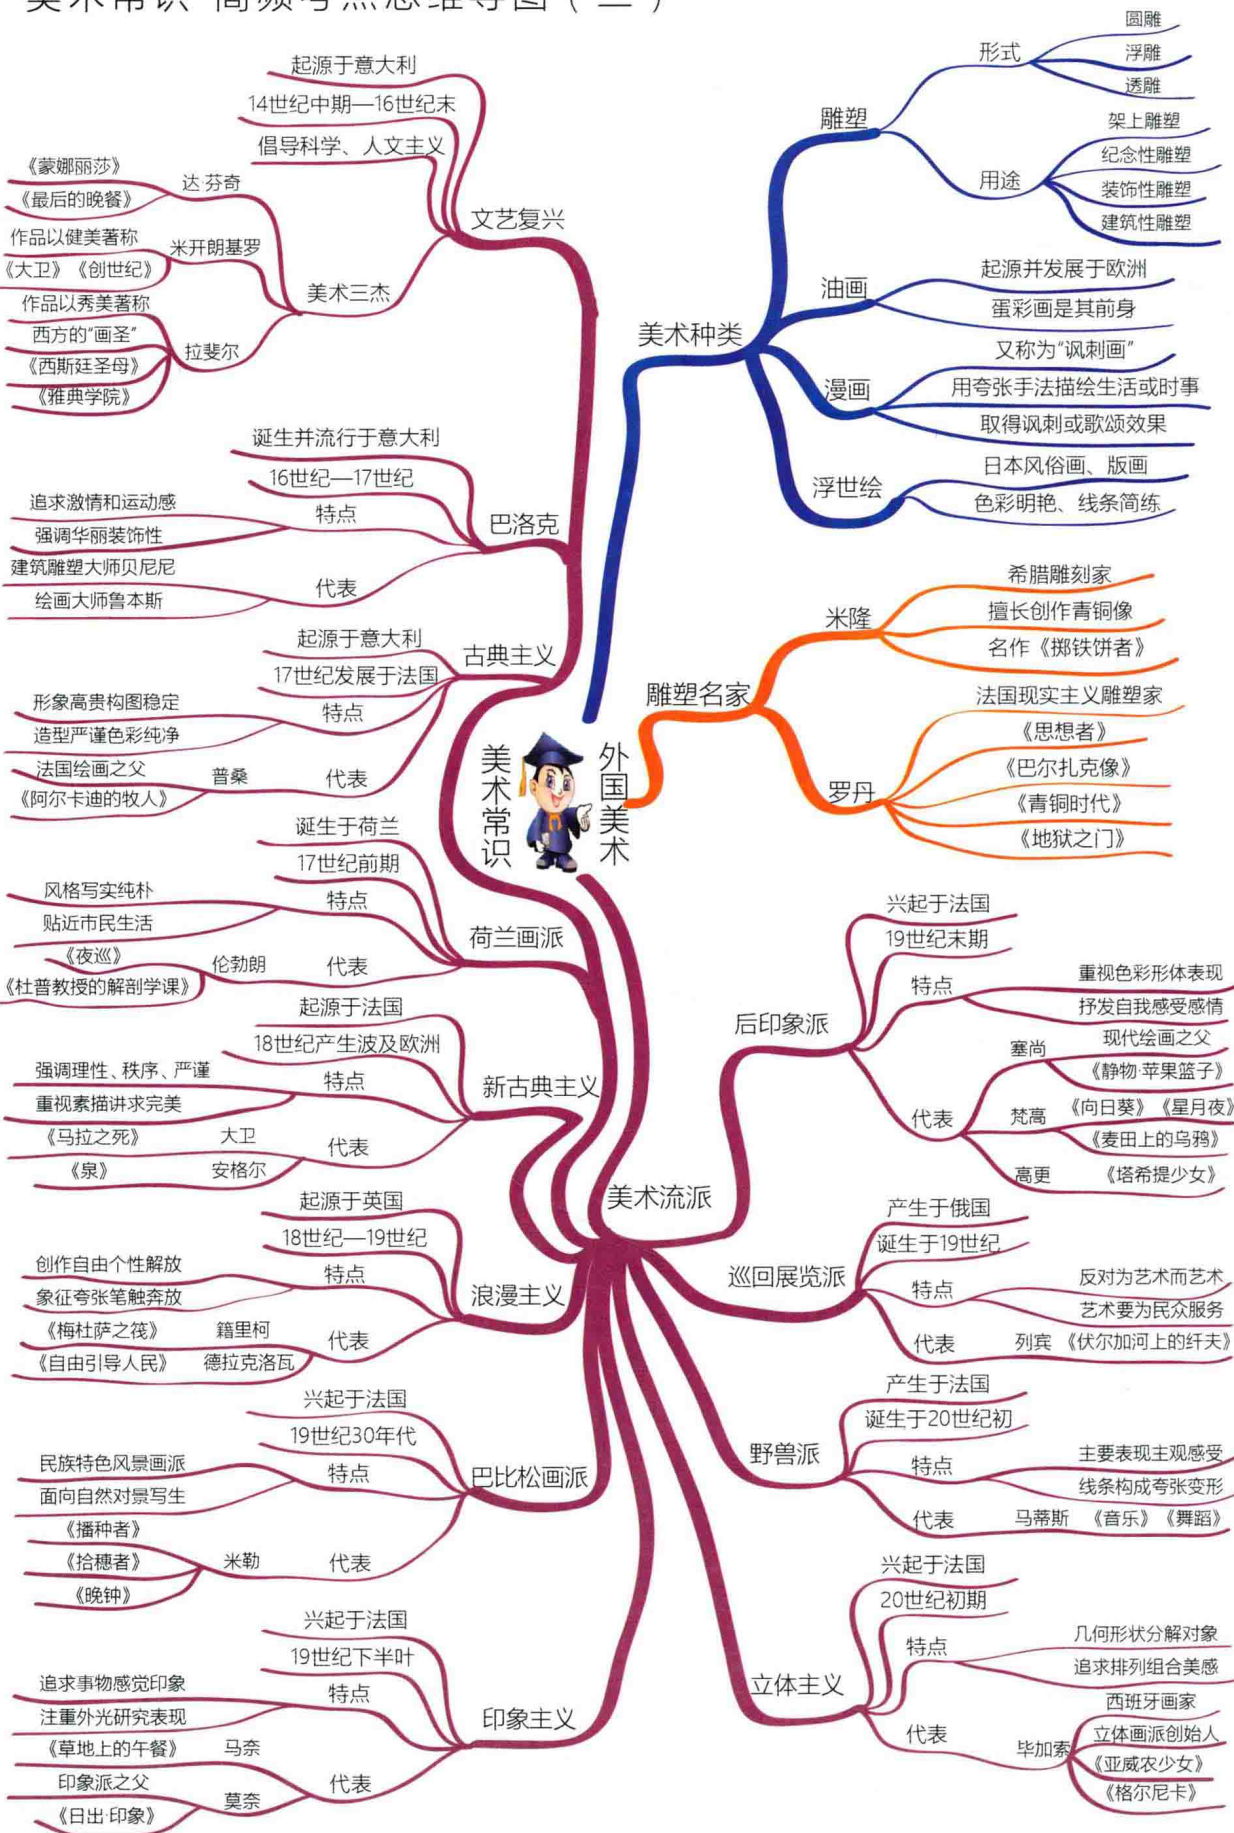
美术常识 高频考点思维导图（二）

美术常识
外国美术

美术种类
雕塑
形式
圆雕
浮雕
透雕
用途
架上雕塑
纪念性雕塑
装饰性雕塑
建筑性雕塑
油画
起源并发展于欧洲
蛋彩画是其前身
漫画
又称为“讽刺画”
用夸张手法描绘生活或时事
取得讽刺或歌颂效果
浮世绘
日本风俗画、版画
色彩明艳、线条简练

雕塑名家
米隆
希腊雕刻家
擅长创作青铜像
名作《掷铁饼者》
罗丹
法国现实主义雕塑家
《思想者》
《巴尔扎克像》
《青铜时代》
《地狱之门》

美术流派
文艺复兴
起源于意大利
14世纪中期—16世纪末
倡导科学、人文主义
美术三杰
达·芬奇
《蒙娜丽莎》
《最后的晚餐》
米开朗基罗
作品以健美著称
《大卫》《创世纪》
拉斐尔
作品以秀美著称
西方的“画圣”
《西斯廷圣母》
《雅典学院》

巴洛克
诞生并流行于意大利
16世纪—17世纪
特点
追求激情和运动感
强调华丽装饰性
代表
建筑雕塑大师贝尼尼
绘画大师鲁本斯

古典主义
起源于意大利
17世纪发展于法国
特点
形象高贵构图稳定
造型严谨色彩纯净
代表
普桑
法国绘画之父
《阿尔卡迪的牧人》

荷兰画派
诞生于荷兰
17世纪前期
特点
风格写实纯朴
贴近市民生活
代表
伦勃朗
《夜巡》
《杜普教授的解剖学课》

新古典主义
起源于法国
18世纪产生波及欧洲
特点
强调理性、秩序、严谨
重视素描讲求完美
代表
大卫
《马拉之死》
安格尔
《泉》

浪漫主义
起源于英国
18世纪—19世纪
特点
创作自由个性解放
象征夸张笔触奔放
代表
籍里柯
《梅杜萨之筏》
德拉克洛瓦
《自由引导人民》

巴比松画派
兴起于法国
19世纪30年代
特点
民族特色风景画派
面向自然对景写生
代表
米勒
《播种者》
《拾穗者》
《晚钟》

印象主义
兴起于法国
19世纪下半叶
特点
追求事物感觉印象
注重外光研究表现
代表
马奈
《草地上的午餐》
莫奈
印象派之父
《日出·印象》

后印象派
兴起于法国
19世纪末期
特点
重视色彩形体表现
抒发自我感受感情
代表
塞尚
现代绘画之父
《静物·苹果篮子》
梵高
《向日葵》《星月夜》
《麦田上的乌鸦》
高更
《塔希提少女》

巡回展览派
产生于俄国
诞生于19世纪
特点
反对为艺术而艺术
艺术要为民众服务
代表
列宾 《伏尔加河上的纤夫》

野兽派
产生于法国
诞生于20世纪初
特点
主要表现主观感受
线条构成夸张变形
代表
马蒂斯 《音乐》《舞蹈》

立体主义
兴起于法国
20世纪初期
特点
几何形状分解对象
追求排列组合美感
代表
毕加索
西班牙画家
立体画派创始人
《亚威农少女》
《格尔尼卡》